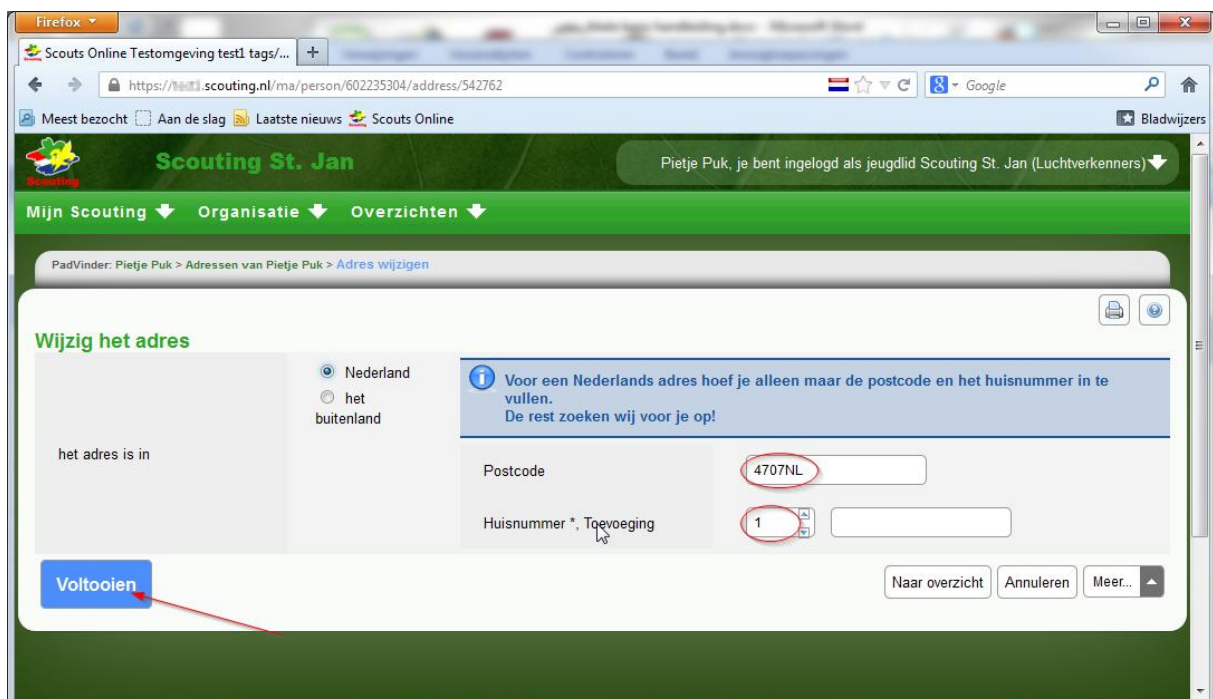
Firefox

Scouts Online Testomgeving test1 tags/... +

https://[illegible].scouting.nl/ma/person/602235304/address/542762

Google

Meest bezocht  Aan de slag  Laatste nieuws  Scouts Online

Bladwijzers

Scouting

Scouting St. Jan

Pietje Puk, je bent ingelogd als jeugdlid Scouting St. Jan (Luchtverkenners)

Mijn Scouting  Organisatie  Overzichten

PadVinder: Pietje Puk > Adressen van Pietje Puk > Adres wijzigen

Wijzig het adres

het adres is in

Nederland

het buitenland

Voor een Nederlands adres hoef je alleen maar de postcode en het huisnummer in te vullen.
De rest zoeken wij voor je op!

Postcode 4707NL

Huisnummer *, Toevoeging 1

Voltooien

Naar overzicht  Annuleren  Meer...